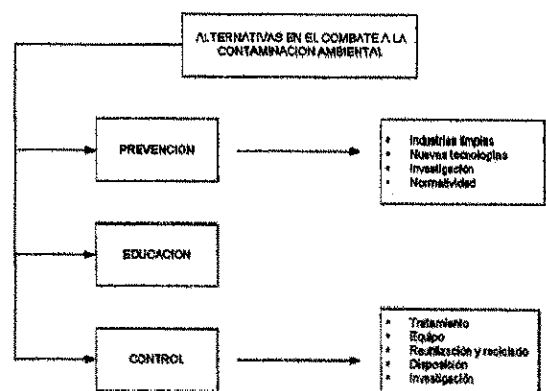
ALTERNATIVAS EN EL COMBATE A LA CONTAMINACION AMBIENTAL

PREVENCION

- Industrias limpias
- Nuevas tecnologías
- Investigación
- Normatividad

EDUCACION

CONTROL

- Tratamiento
- Equipo
- Reutilización y reciclado
- Disposición
- Investigación